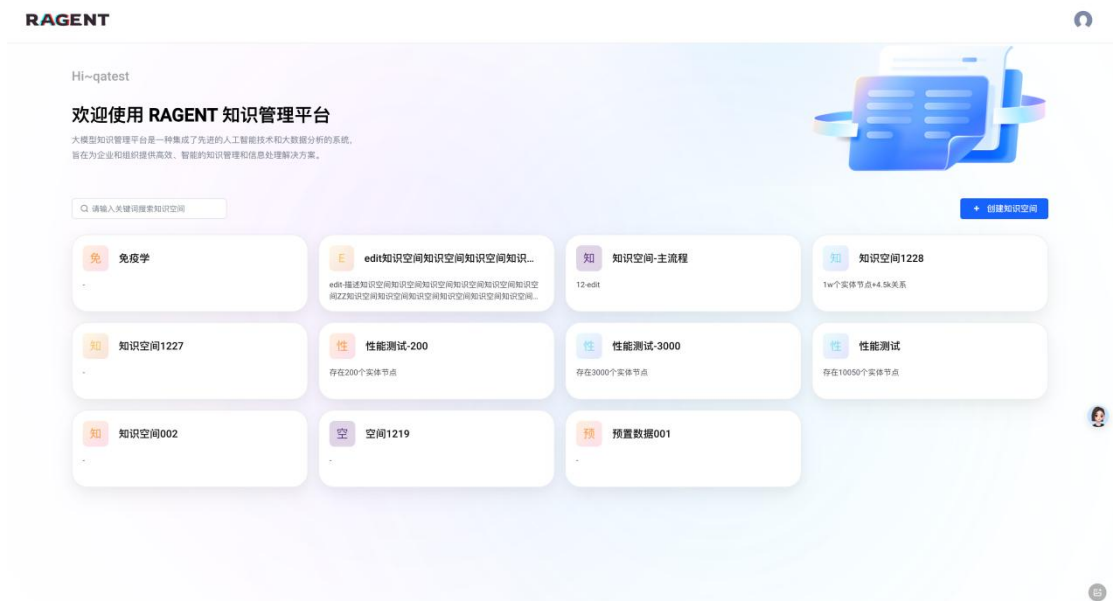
RAGENT

Hi~qatest

欢迎使用 RAGENT 知识管理平台

大模型知识管理平台是一种集成了先进的人工智能技术和大数据分析的系统，旨在为企业和组织提供高效、智能的知识管理和信息处理解决方案。

请输入关键词搜索知识空间

+ 创建知识空间

免 免疫学
-

E edit知识空间知识空间知识空间知识...
edit-描述知识空间知识空间知识空间知识空间知识空间知识空间ZZ知识空间知识空间知识空间知识空间知识空间知识空间...

知 知识空间-主流程
12-edit

知 知识空间1228
1w个实体节点+4.5k关系

知 知识空间1227
-

性 性能测试-200
存在200个实体节点

性 性能测试-3000
存在3000个实体节点

性 性能测试
存在10050个实体节点

知 知识空间002
-

空 空间1219
-

预 预置数据001
-